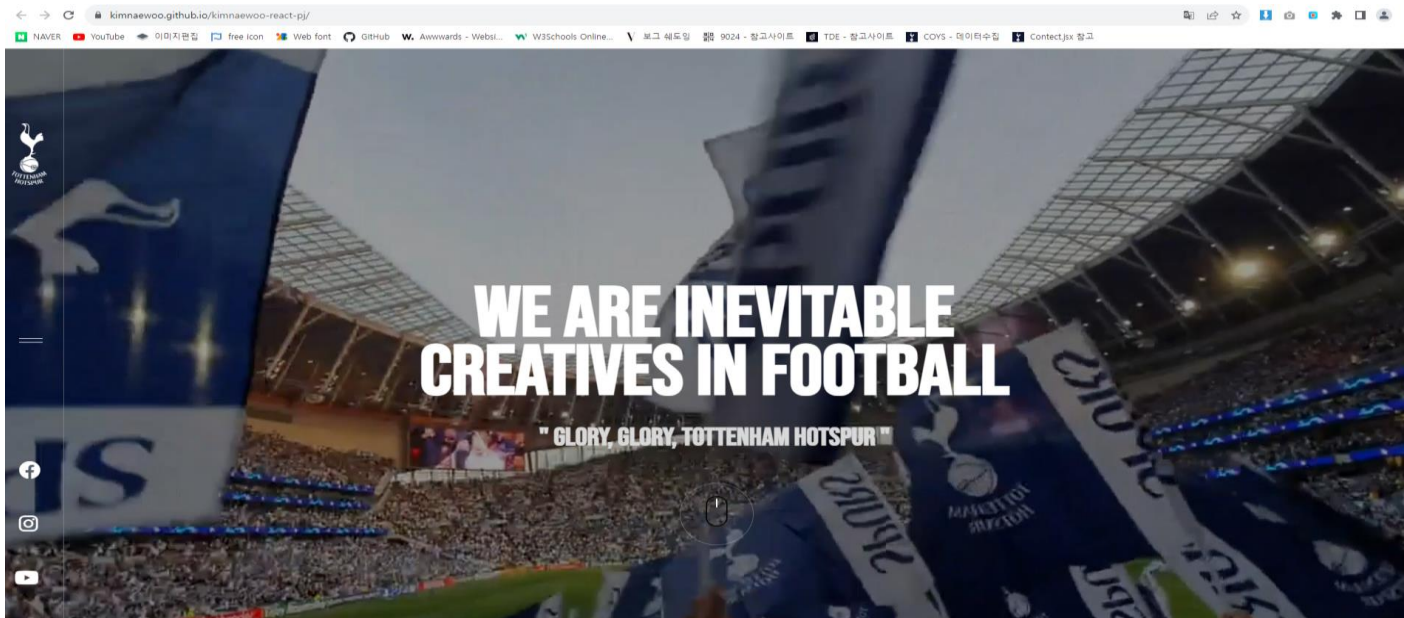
kimnaewoo.github.io/kimnaewoo-react-pj/

NAVER YouTube 이미지편집 free icon Web font GitHub Awwwards - Websi... W3Schools Online... 보그 쉐도잉 9024 - 참고사이트 TDE - 참고사이트 COYS - 데이터수집 Contect.jsx 참고

TOTTENHAM HOTSPUR

WE ARE INEVITABLE CREATIVES IN FOOTBALL

" GLORY, GLORY, TOTTENHAM HOTSPUR "